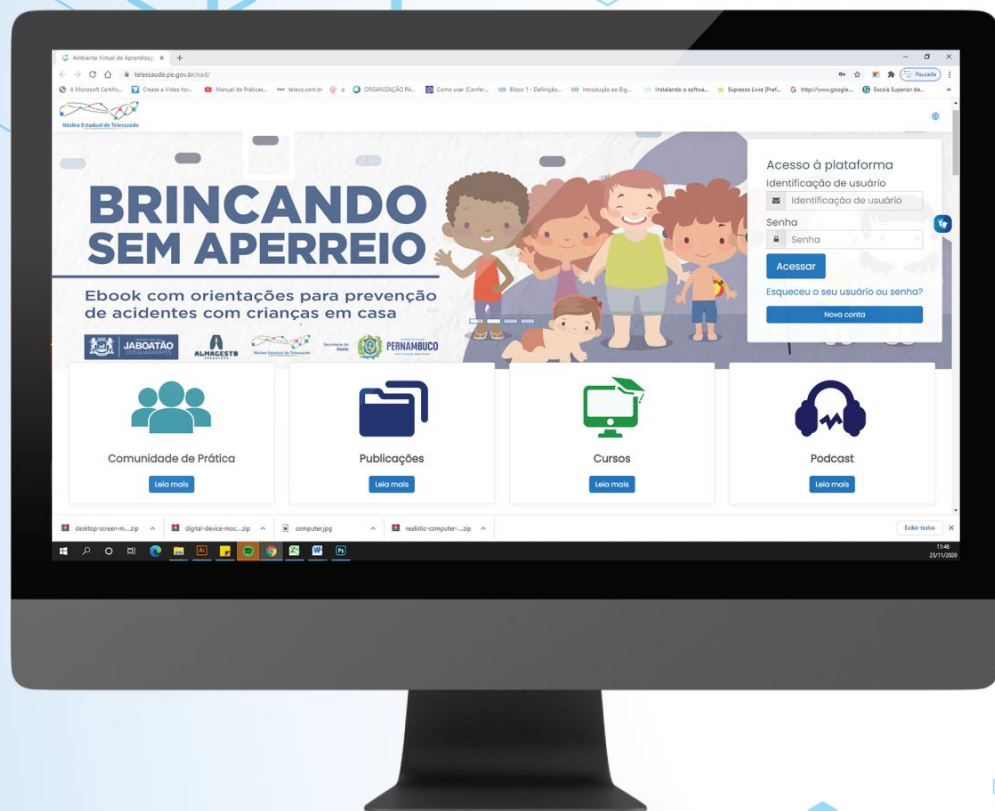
Ambiente Virtual de Aprendizag ×

telessaude.pe.gov.br/ead/

A Microsoft Certific... Create a Video for... Manual de Práticas... telesco.com.br ORGANIZAÇÃO PA... Como usar (Confer... Bloco 1 - Definição... Introdução ao Big... Instalando o softwa... Expresso Livre [Pref... http://www.google... Escola Superior de...

Pausada

Núcleo Estadual de Telessaúde

BRINCANDO SEM APERREIO

Ebook com orientações para prevenção de acidentes com crianças em casa

JABOATÃO ALMAGESTO Núcleo Estadual de Telessaúde Secretaria de Saúde PERNAMBUCO

Acesso à plataforma

Identificação de usuário

Identificação de usuário

Senha

Senha

Acessar

Esqueceu o seu usuário ou senha?

Nova conta

Comunidade de Prática

Leia mais

Publicações

Leia mais

Cursos

Leia mais

Podcast

Leia mais

desktop-screen-m....zip

digital-device-moc....zip

computer.jpg

realistic-computer-....zip

Exibir todos

11:46
23/11/2020